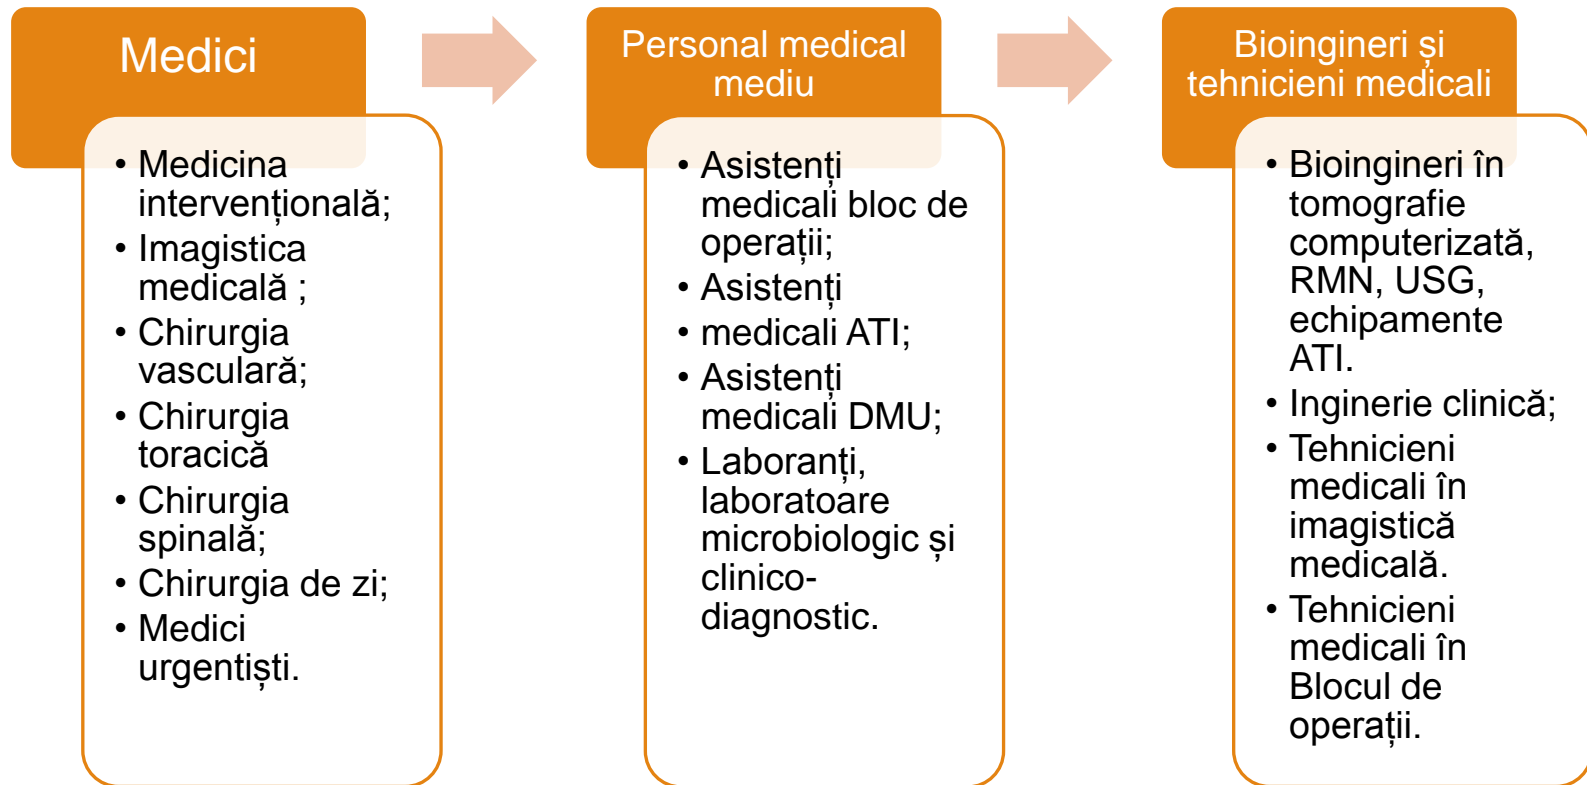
Medici

• Medicina intervențională;
• Imagistica medicală ;
• Chirurgia vasculară;
• Chirurgia toracică
• Chirurgia spinală;
• Chirurgia de zi;
• Medici urgentiști.

Personal medical mediu

• Asistenți medicali bloc de operații;
• Asistenți
• medicali ATI;
• Asistenți medicali DMU;
• Laboranți, laboratoare microbiologic și clinico-diagnostic.

Bioingineri și tehnicieni medicali

• Bioingineri în tomografie computerizată, RMN, USG, echipamente ATI.
• Inginerie clinică;
• Tehnicieni medicali în imagistică medicală.
• Tehnicieni medicali în Blocul de operații.